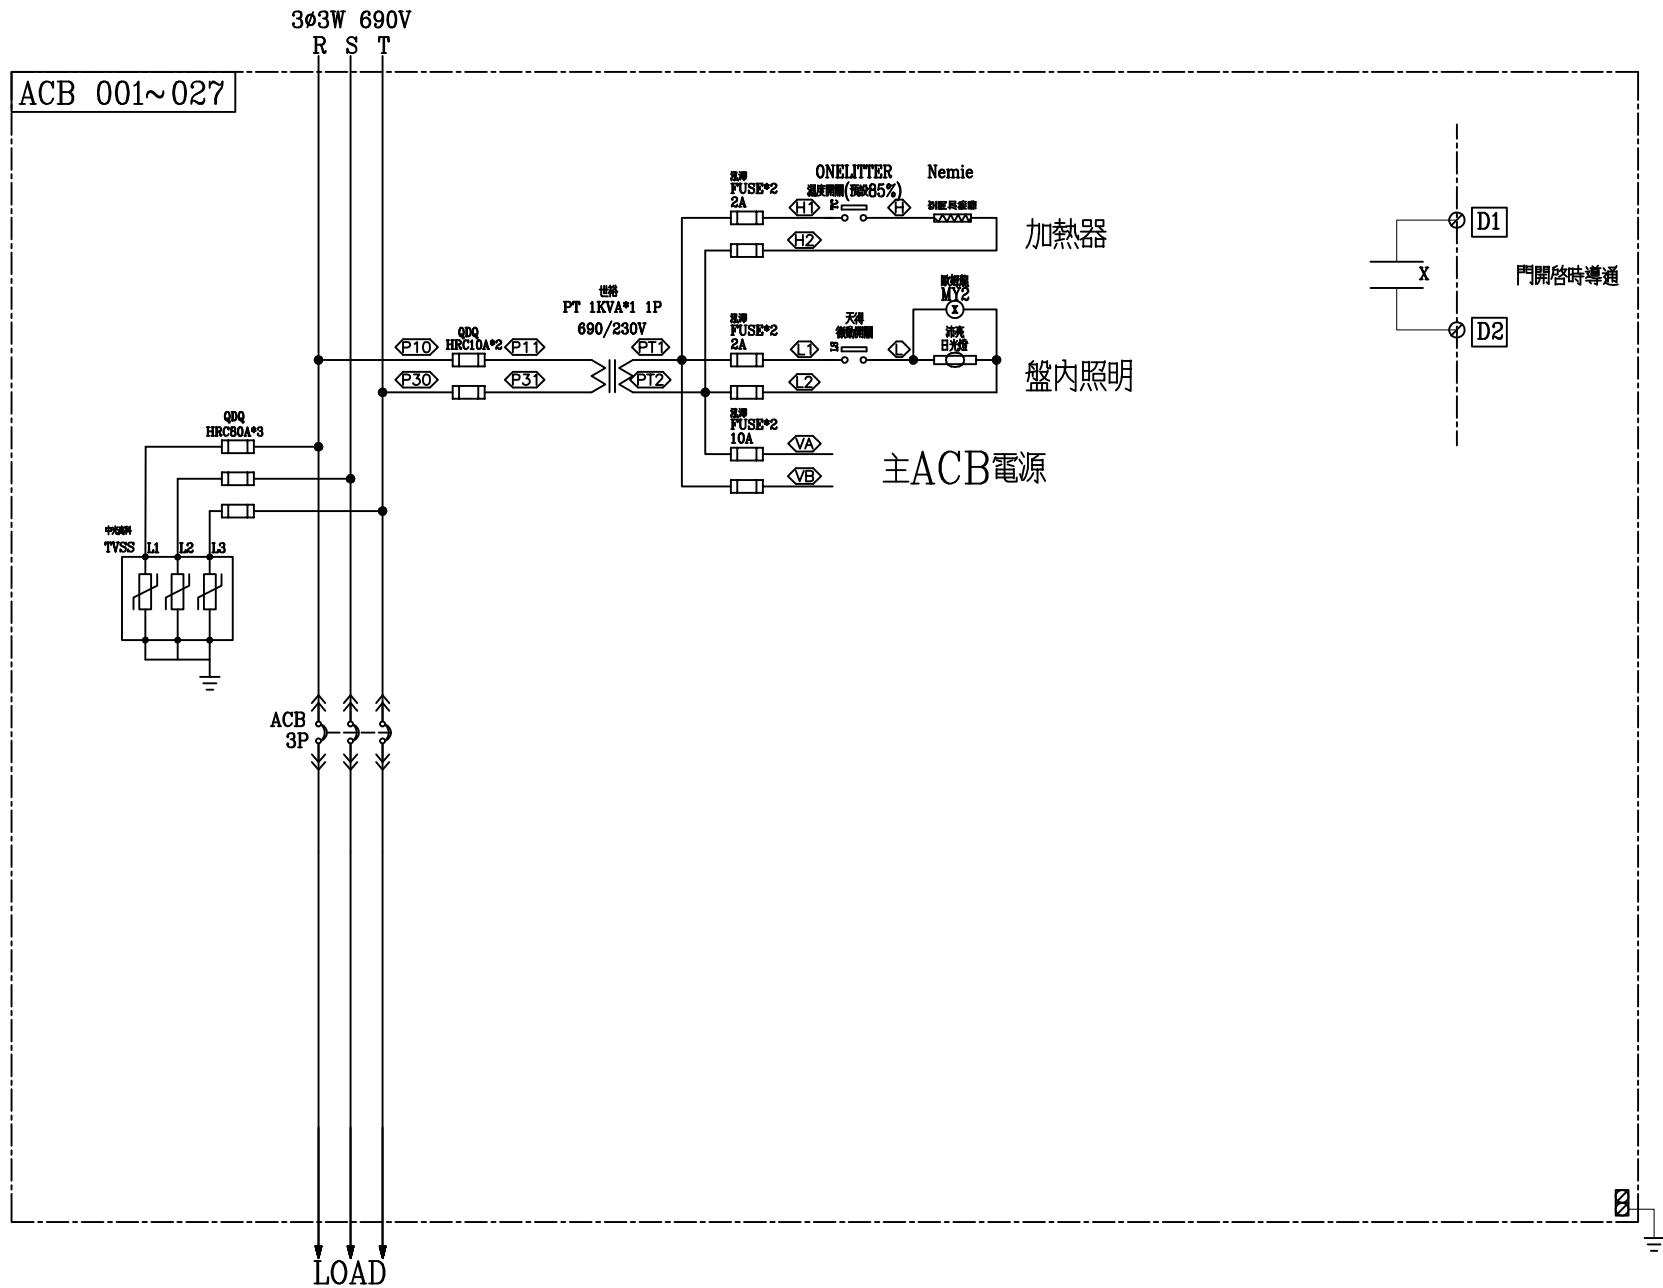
3ø3W 690V
R S T

ACB 001~027

ONELITTER
Nemie

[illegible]
FUSE*2
2A
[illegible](85%)
H1
H
H2
加熱器

世格
PT 1KVA*1 1P
690/230V

QDQ
HRC10A*2
P10
P11
P30
P31
PT1
PT2

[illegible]
FUSE*2
2A
天得
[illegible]
L1
L
L2
MY2
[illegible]
日光燈
盤內照明

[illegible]
FUSE*2
10A
VA
VB
主ACB電源

QDQ
HRC80A*3

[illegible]
TVSS
L1
L2
L3

ACB
3P

D1
X
D2
門開啓時導通

LOAD